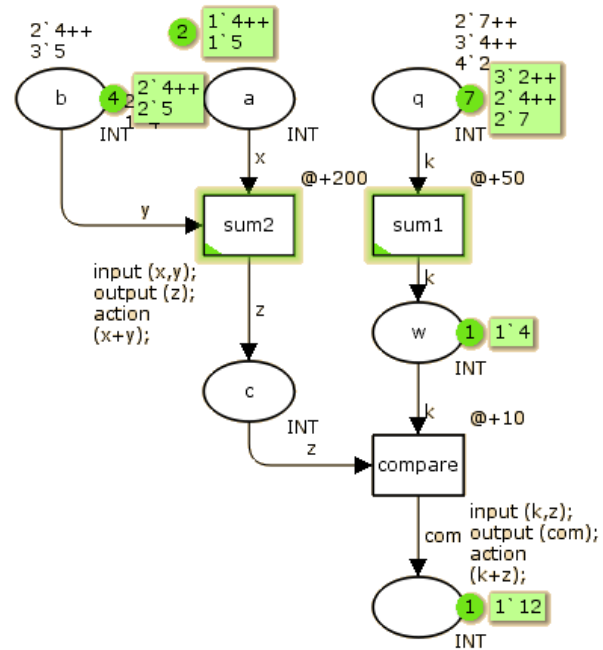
2`4++
3`5

2 1`4++
1`5

b 4 2`4++
2`5
INT

a
INT

2`7++
3`4++
4`2

q 7 3`2++
2`4++
2`7
INT

x

@+200

y

sum2

k

@+50

sum1

input (x,y);
output (z);
action
(x+y);

z

k

w 1 1`4
INT

c

INT
z

k

@+10

compare

input (k,z);
output (com);
action
(k+z);

com

1 1`12
INT